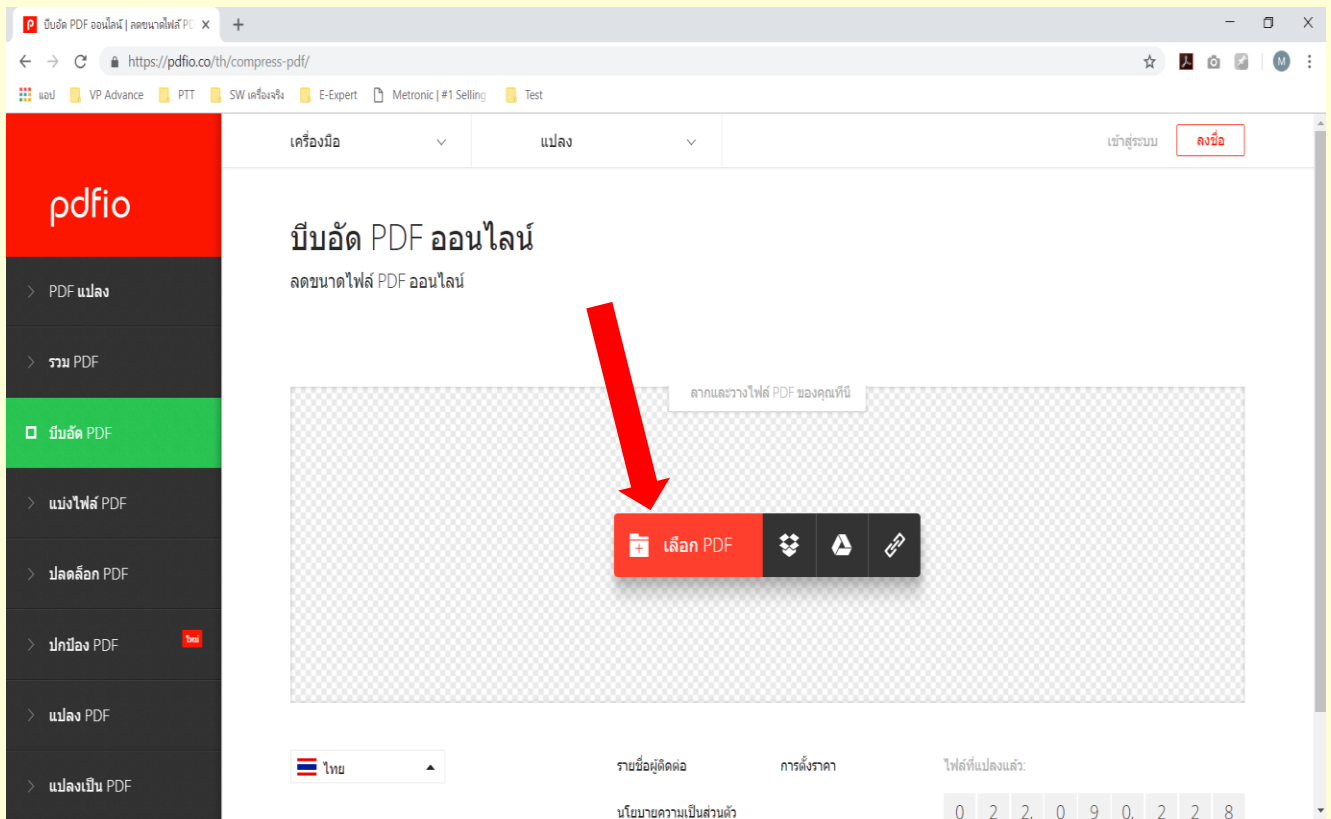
บีบอัด PDF ออนไลน์ | ลดขนาดไฟล์ PD ×
+
https://pdfio.co/th/compress-pdf/
แอป VP Advance PTT SW เครื่องจริง E-Expert Metronic | #1 Selling Test

pdfio
> PDF แปลง
> รวม PDF
บีบอัด PDF
> แบ่งไฟล์ PDF
> ปลดล็อก PDF
> ปกป้อง PDF ใหม่
> แปลง PDF
> แปลงเป็น PDF

เครื่องมือ
แปลง
เข้าสู่ระบบ
ลงชื่อ

บีบอัด PDF ออนไลน์
ลดขนาดไฟล์ PDF ออนไลน์

ลากและวางไฟล์ PDF ของคุณที่นี่
เลือก PDF

ไทย
รายชื่อผู้ติดต่อ
การตั้งราคา
ไฟล์ที่แปลงแล้ว:
นโยบายความเป็นส่วนตัว
0 2 2, 0 9 0, 2 2 8